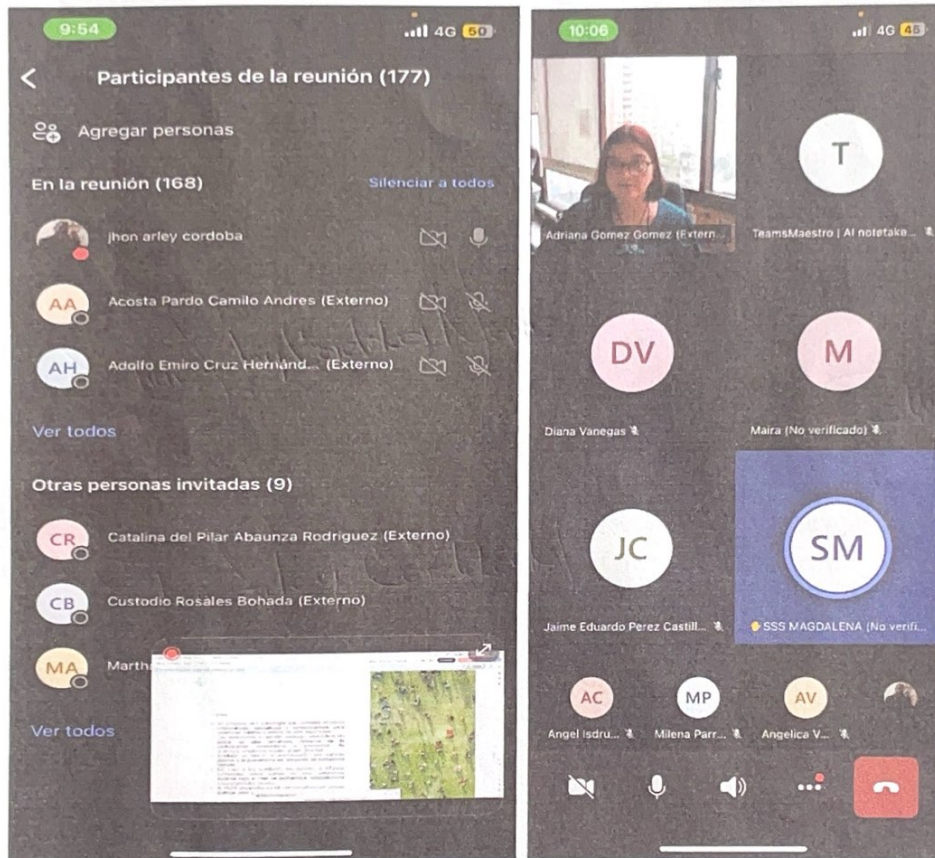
9:54
4G 50

Participantes de la reunión (177)

Agregar personas

En la reunión (168)
Silenciar a todos

jhon arley cordoba

AA Acosta Pardo Camilo Andres (Externo)

AH Adolfo Emiro Cruz Hernánd... (Externo)

Ver todos

Otras personas invitadas (9)

CR Catalina del Pilar Abaunza Rodriguez (Externo)

CB Custodio Rosales Bohada (Externo)

MA Marth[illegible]

Ver todos

10:06
4G 48

Adriana Gomez Gomez (Extern...

T
TeamsMaestro | AI notetake...

DV
Diana Vanegas

M
Maira (No verificado)

JC
Jaime Eduardo Perez Castill...

SM
SSS MAGDALENA (No verifi...

AC
Angel Isdru...

MP
Milena Parr...

AV
Angelica V...